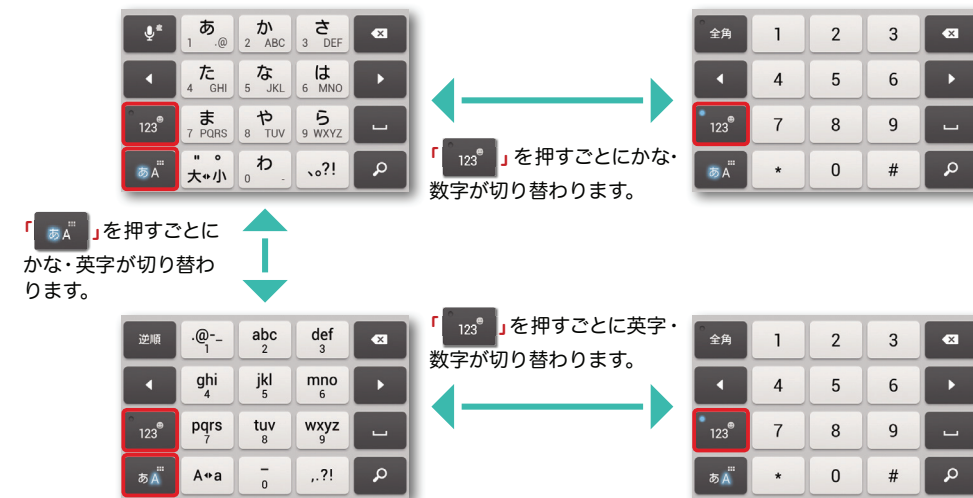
あ
1 .@
か
2 ABC
さ
3 DEF
た
4 GHI
な
5 JKL
は
6 MNO
123
ま
7 PQRS
や
8 TUV
ら
9 WXYZ
あA
" °
大↔小
わ
0 -
、。?!

全角
1
2
3
4
5
6
123
7
8
9
あA
*
0
#

「 123 」を押すごとにかな・数字が切り替わります。

「 あA 」を押すごとにかな・英字が切り替わります。

「 123 」を押すごとに英字・数字が切り替わります。

逆順
.@-_
1
abc
2
def
3
ghi
4
jkl
5
mno
6
123
pqrs
7
tuv
8
wxyz
9
あA
A↔a
-
0
,.?!

全角
1
2
3
4
5
6
123
7
8
9
あA
*
0
#